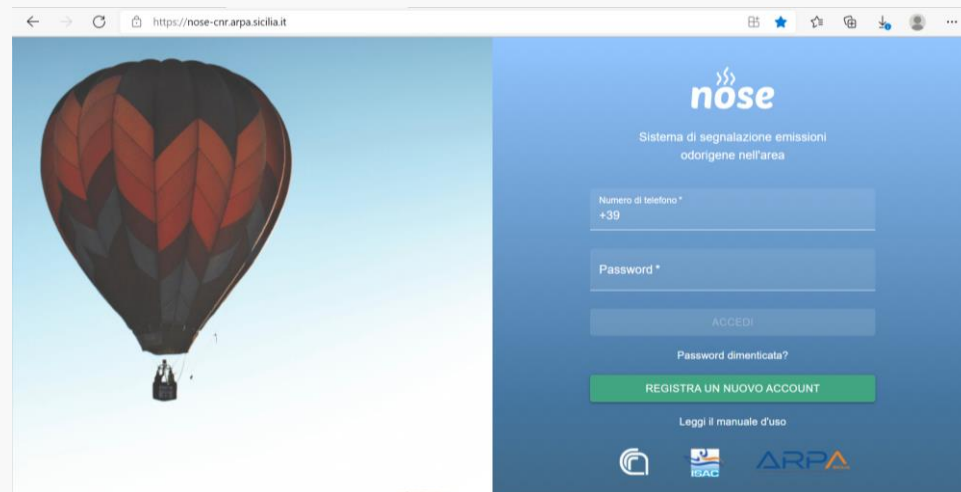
https://nose-cnr.arpa.sicilia.it

nose

Sistema di segnalazione emissioni odorigene nell'area

Numero di telefono *
+39

Password *

ACCEDI

Password dimenticata?

REGISTRA UN NUOVO ACCOUNT

Leggi il manuale d'uso

ISAC

ARPA